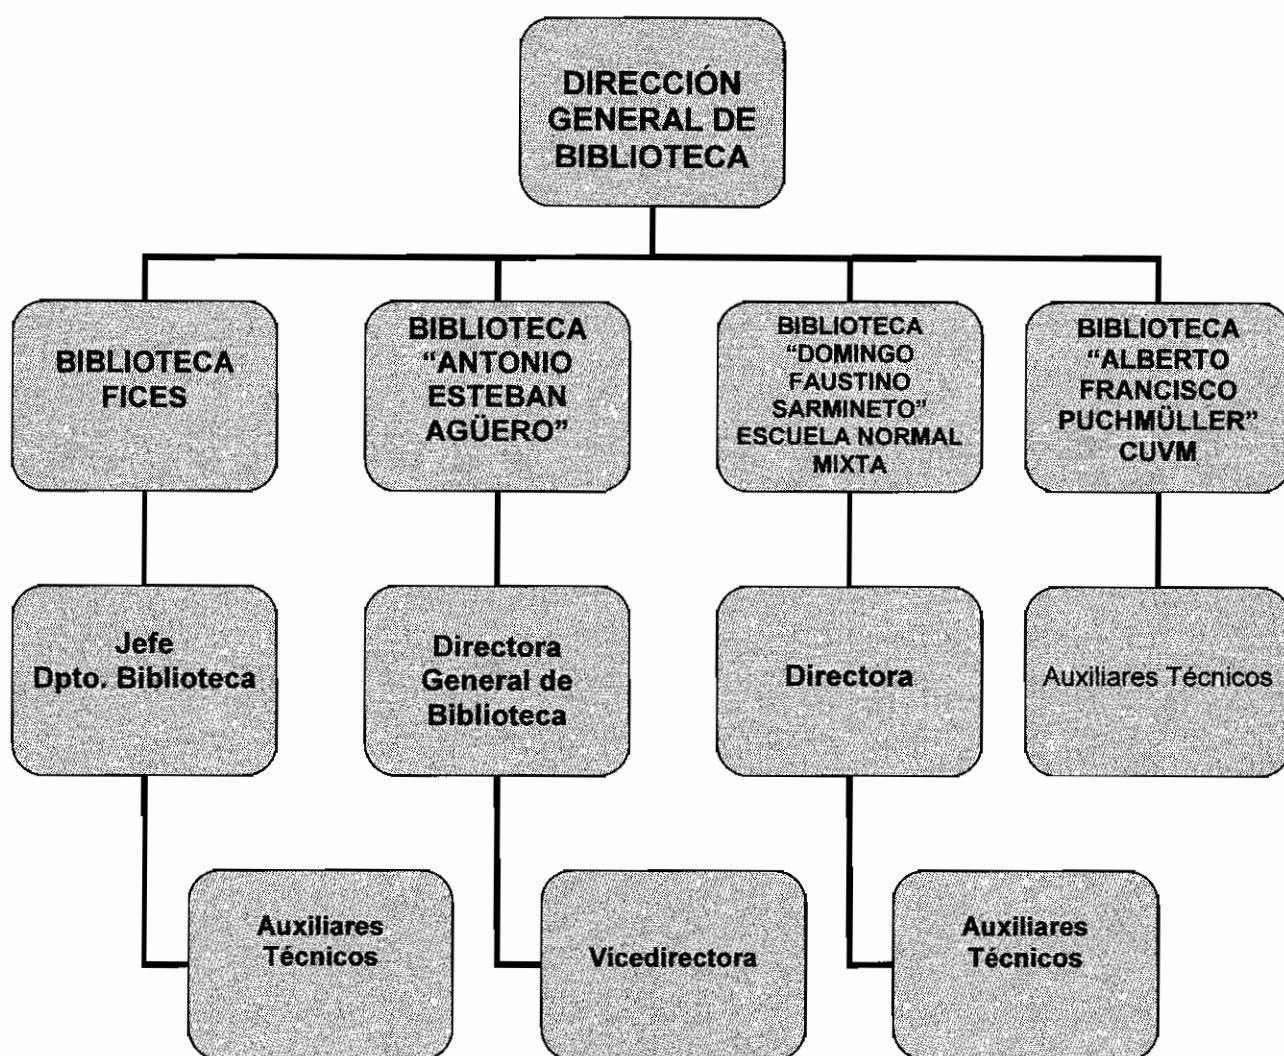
DIRECCIÓN GENERAL DE BIBLIOTECA

BIBLIOTECA FICES

BIBLIOTECA "ANTONIO ESTEBAN AGÜERO"

BIBLIOTECA "DOMINGO FAUSTINO SARMINETO" ESCUELA NORMAL MIXTA

BIBLIOTECA "ALBERTO FRANCISCO PUCHMÜLLER" CUVM

Jefe Dpto. Biblioteca

Directora General de Biblioteca

Directora

Auxiliares Técnicos

Auxiliares Técnicos

Vicedirectora

Auxiliares Técnicos